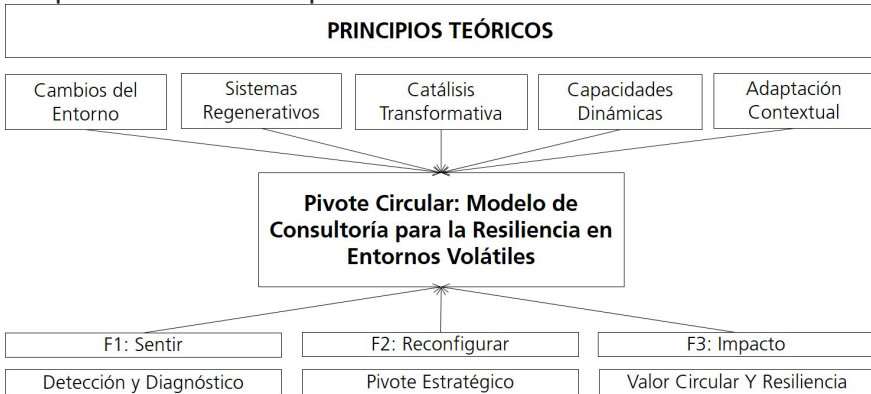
PRINCIPIOS TEÓRICOS

Cambios del Entorno

Sistemas Regenerativos

Catálisis Transformativa

Capacidades Dinámicas

Adaptación Contextual

Pivote Circular: Modelo de Consultoría para la Resiliencia en Entornos Volátiles

F1: Sentir

F2: Reconfigurar

F3: Impacto

Detección y Diagnóstico

Pivote Estratégico

Valor Circular Y Resiliencia